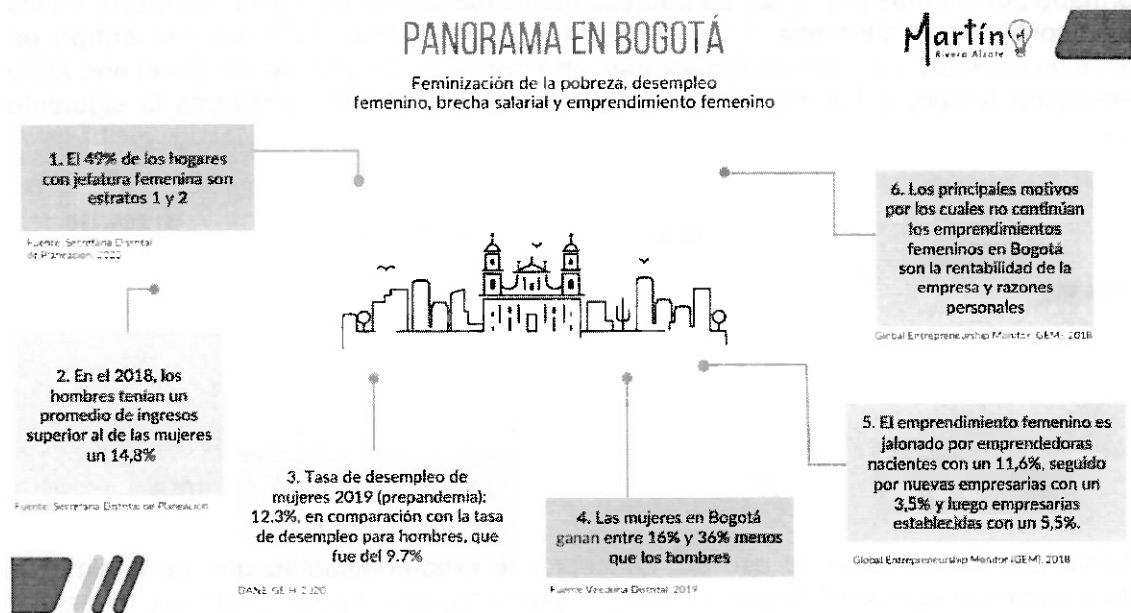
PANORAMA EN BOGOTÁ

Martín Rivera Alzate

Feminización de la pobreza, desempleo femenino, brecha salarial y emprendimiento femenino

1. El 49% de los hogares con jefatura femenina son estratos 1 y 2

Fuente: Secretaría Distrital de Planeación, 2020

2. En el 2018, los hombres tenían un promedio de ingresos superior al de las mujeres un 14,8%

Fuente: Secretaría Distrital de Planeación

3. Tasa de desempleo de mujeres 2019 (prepandemia): 12.3%, en comparación con la tasa de desempleo para hombres, que fue del 9.7%

DANE GEIH 2020

4. Las mujeres en Bogotá ganan entre 16% y 36% menos que los hombres

Fuente Veeduría Distrital 2019

5. El emprendimiento femenino es jalonado por emprendedoras nacientes con un 11,6%, seguido por nuevas empresarias con un 3,5% y luego empresarias establecidas con un 5,5%.

Global Entrepreneurship Monitor (GEM) 2018

6. Los principales motivos por los cuales no continúan los emprendimientos femeninos en Bogotá son la rentabilidad de la empresa y razones personales

Global Entrepreneurship Monitor (GEM) 2018